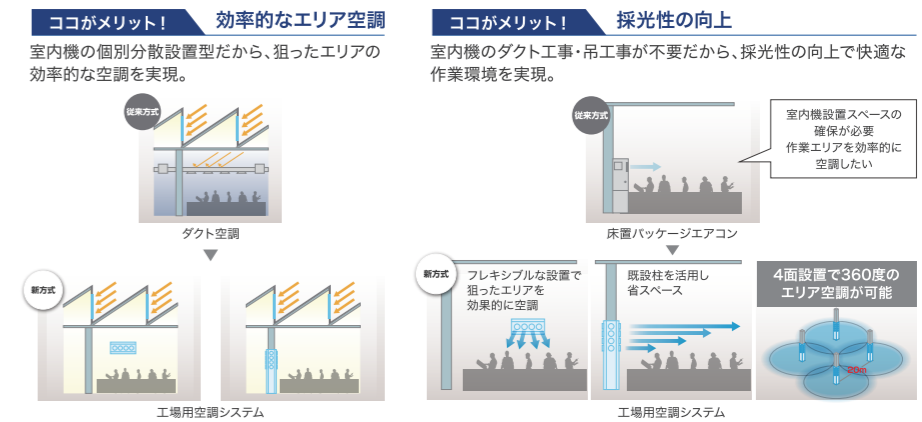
ココがメリット！ 効率的なエリア空調

室内機の個別分散設置型だから、狙ったエリアの効率的な空調を実現。

従来方式

ダクト空調

新方式

工場用空調システム

ココがメリット！ 採光性の向上

室内機のダクト工事・吊工事が不要だから、採光性の向上で快適な作業環境を実現。

従来方式

室内機設置スペースの確保が必要
作業エリアを効率的に空調したい

床置パッケージエアコン

新方式

フレキシブルな設置で狙ったエリアを効果的に空調

既設柱を活用し省スペース

4面設置で360度のエリア空調が可能

20m

工場用空調システム